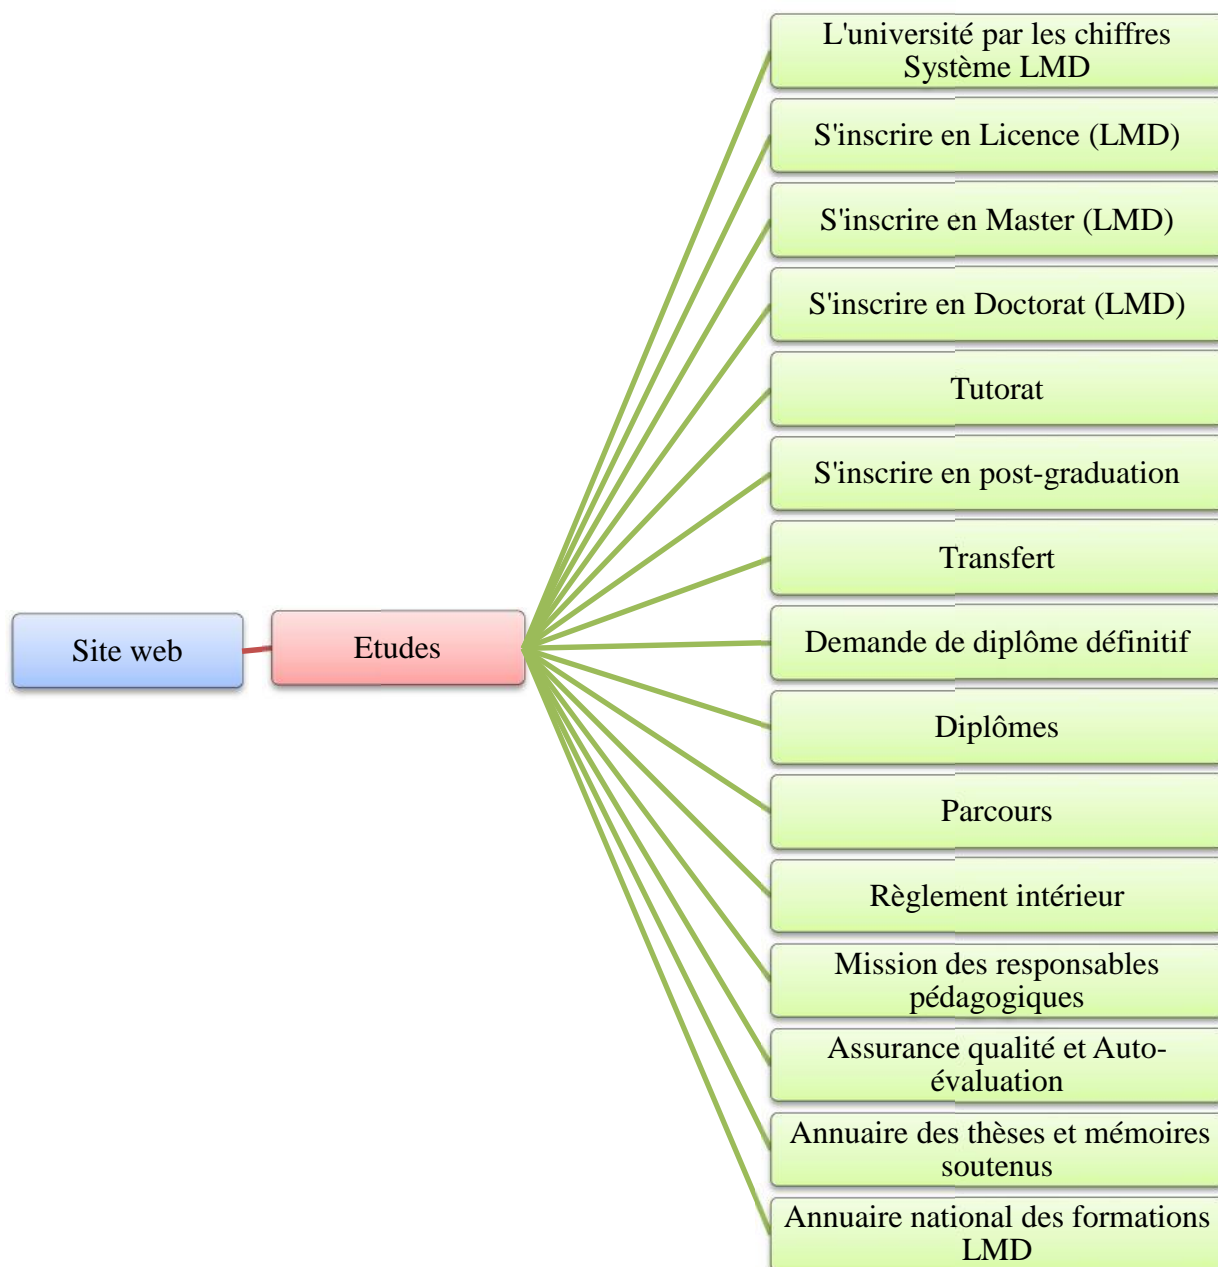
Site web

Etudes

L'université par les chiffres Système LMD

S'inscrire en Licence (LMD)

S'inscrire en Master (LMD)

S'inscrire en Doctorat (LMD)

Tutorat

S'inscrire en post-graduation

Transfert

Demande de diplôme définitif

Diplômes

Parcours

Règlement intérieur

Mission des responsables pédagogiques

Assurance qualité et Auto-évaluation

Annuaire des thèses et mémoires soutenus

Annuaire national des formations LMD